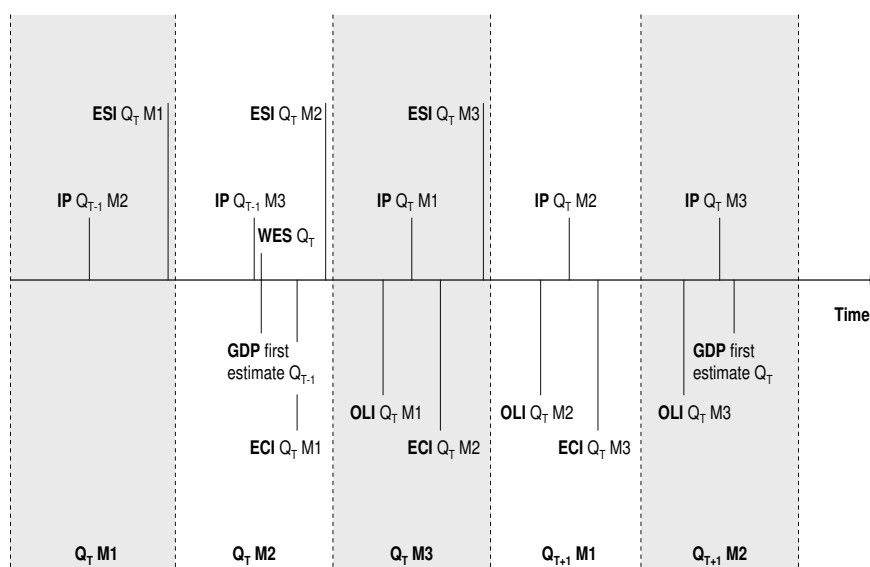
ESI $Q_T$ M1

IP $Q_{T-1}$ M2

ESI $Q_T$ M2

IP $Q_{T-1}$ M3

WES $Q_T$

ESI $Q_T$ M3

IP $Q_T$ M1

IP $Q_T$ M2

IP $Q_T$ M3

Time

GDP first estimate $Q_{T-1}$

ECI $Q_T$ M1

OLI $Q_T$ M1

ECI $Q_T$ M2

OLI $Q_T$ M2

ECI $Q_T$ M3

GDP first estimate $Q_T$

OLI $Q_T$ M3

$Q_T$ M1

$Q_T$ M2

$Q_T$ M3

$Q_{T+1}$ M1

$Q_{T+1}$ M2